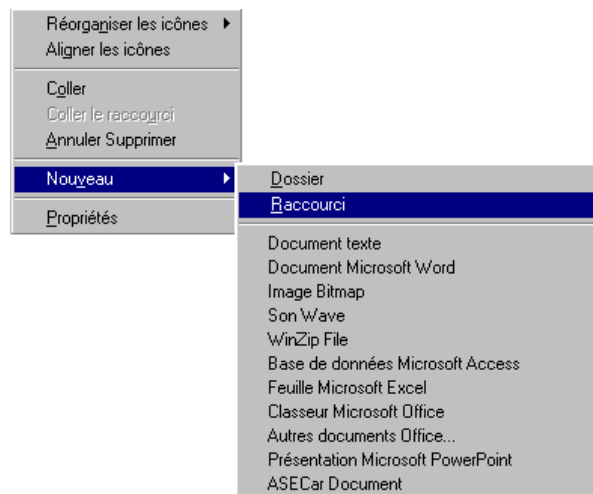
Réorganiser les icônes
Aligner les icônes

Coller
Coller le raccourci
Annuler Supprimer

Nouveau

Propriétés

Dossier
Raccourci

Document texte
Document Microsoft Word
Image Bitmap
Son Wave
WinZip File
Base de données Microsoft Access
Feuille Microsoft Excel
Classeur Microsoft Office
Autres documents Office...
Présentation Microsoft PowerPoint
ASECar Document